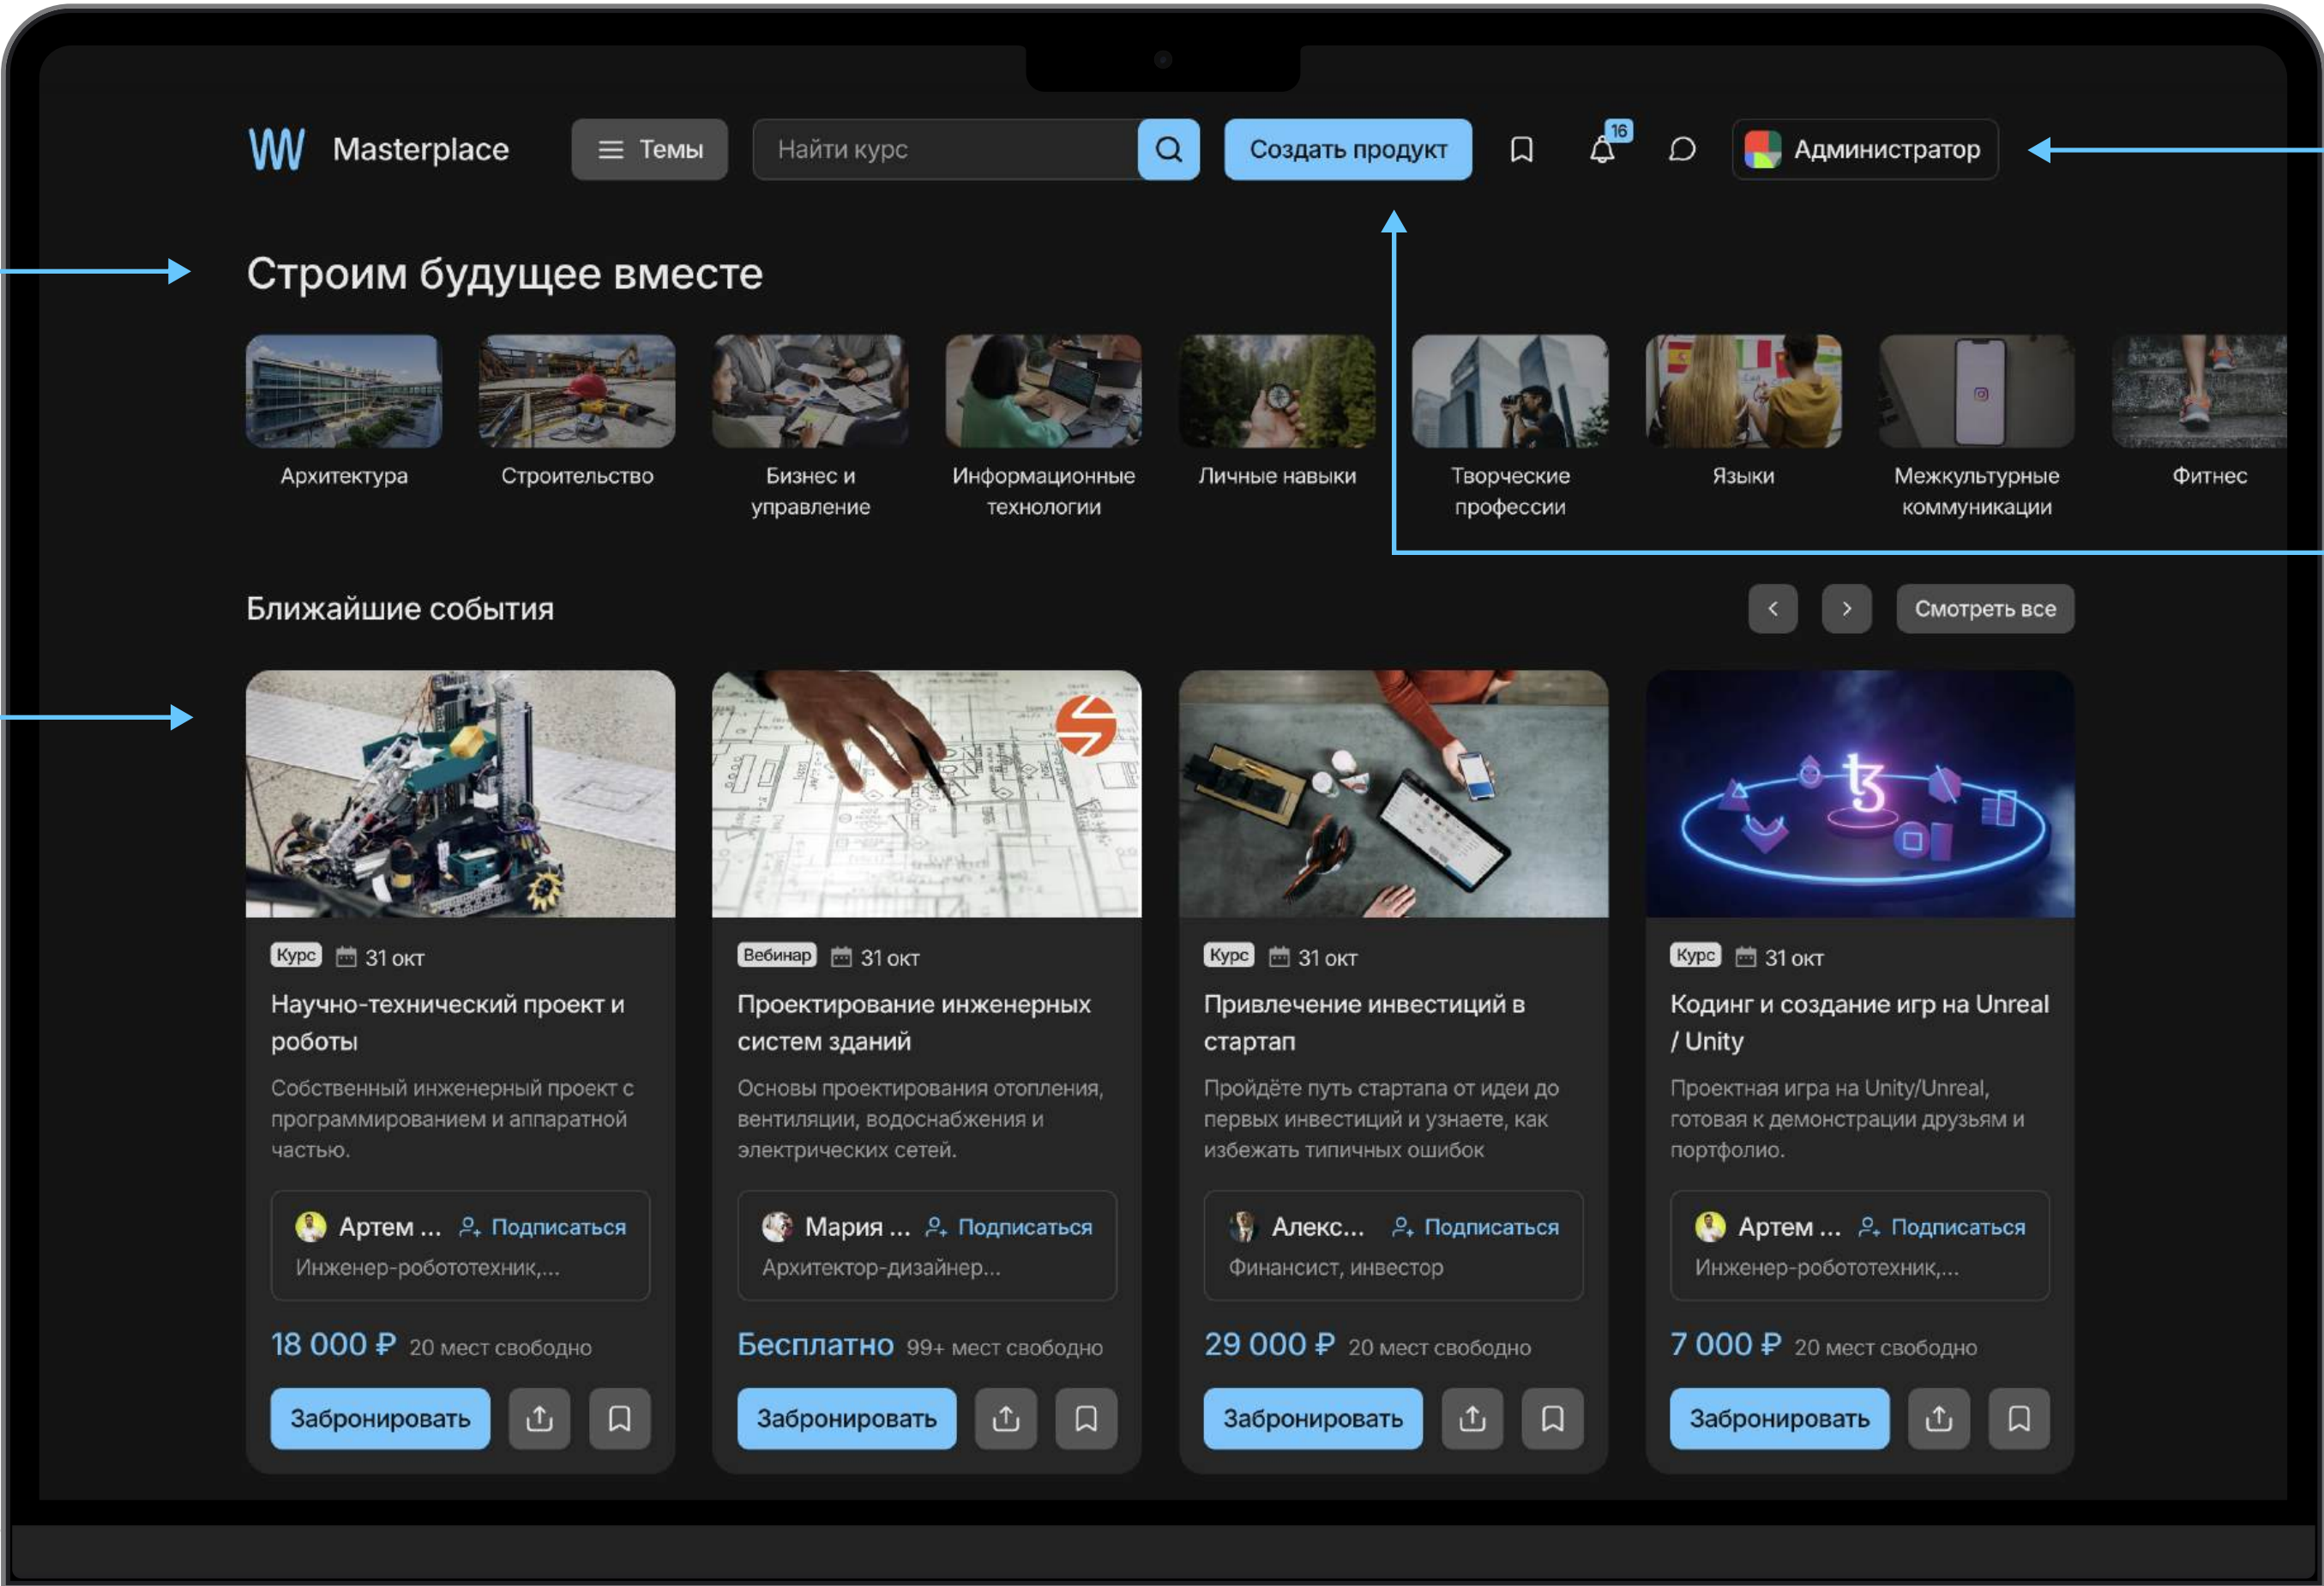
Masterplace

Темы

Найти курс

Создать продукт

16

Администратор

Строим будущее вместе

Архитектура

Строительство

Бизнес и управление

Информационные технологии

Личные навыки

Творческие профессии

Языки

Межкультурные коммуникации

Фитнес

Ближайшие события

Смотреть все

Курс 31 окт

Научно-технический проект и роботы

Собственный инженерный проект с программированием и аппаратной частью.

Артем ... Подписаться
Инженер-робототехник,...

18 000 ₽ 20 мест свободно

Забронировать

Вебинар 31 окт

Проектирование инженерных систем зданий

Основы проектирования отопления, вентиляции, водоснабжения и электрических сетей.

Мария ... Подписаться
Архитектор-дизайнер...

Бесплатно 99+ мест свободно

Забронировать

Курс 31 окт

Привлечение инвестиций в стартап

Пройдёте путь стартапа от идеи до первых инвестиций и узнаете, как избежать типичных ошибок

Алекс... Подписаться
Финансист, инвестор

29 000 ₽ 20 мест свободно

Забронировать

Курс 31 окт

Кодинг и создание игр на Unreal / Unity

Проектная игра на Unity/Unreal, готовая к демонстрации друзьям и портфолио.

Артем ... Подписаться
Инженер-робототехник,...

7 000 ₽ 20 мест свободно

Забронировать